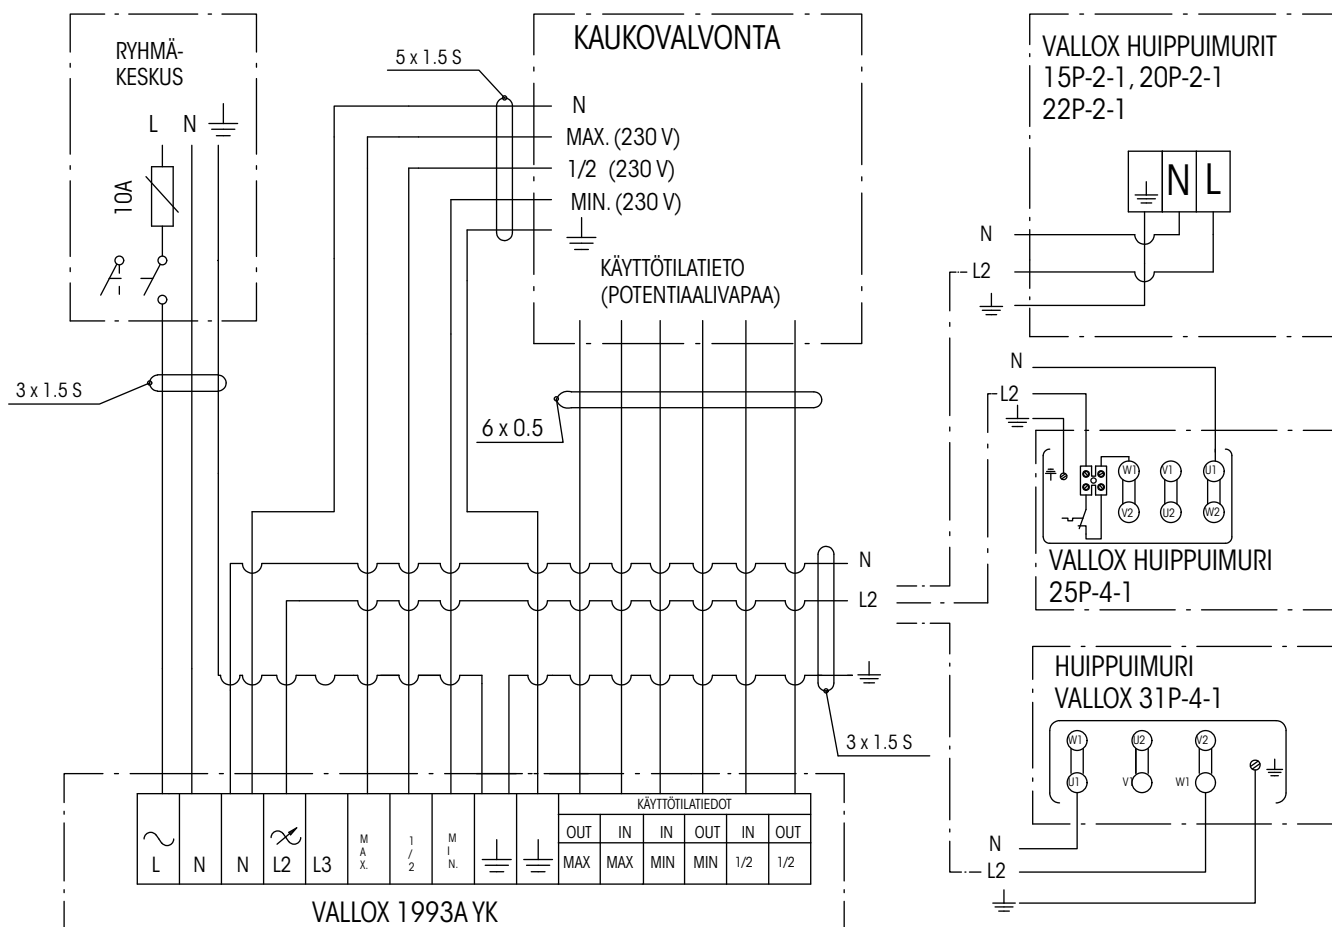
RYHMÄ-
KESKUS

L N $\perp$

10A

I

5 x 1.5 S

KAUKOVALVONTA

N
MAX. (230 V)
1/2 (230 V)
MIN. (230 V)
$\perp$

KÄYTTÖTILATIETO
(POTENTIAALIVAPAA)

VALLOX HUIPPUIMURIT
15P-2-1, 20P-2-1
22P-2-1

$\perp$ N L

N
L2
$\perp$

N
L2
$\perp$

W1 V1 U1
V2 U2 W2

VALLOX HUIPPUIMURI
25P-4-1

3 x 1.5 S

6 x 0.5

N
L2
$\perp$

3 x 1.5 S

HUIPPUIMURI
VALLOX 31P-4-1

W1 U2 V2
U1 V1 W1

N
L2
$\perp$

| ~ L | N | N | L2 | L3 | MAX. | 1/2 | MIN. | $\perp$ | $\perp$ | KÄYTTÖTILATIEDOT | | | | | |
|---|---|---|---|---|---|---|---|---|---|---|---|---|---|---|---|
| | | | | | | | | | | OUT | IN | IN | OUT | IN | OUT |
| | | | | | | | | | | MAX | MAX | MIN | MIN | 1/2 | 1/2 |

VALLOX 1993A YK